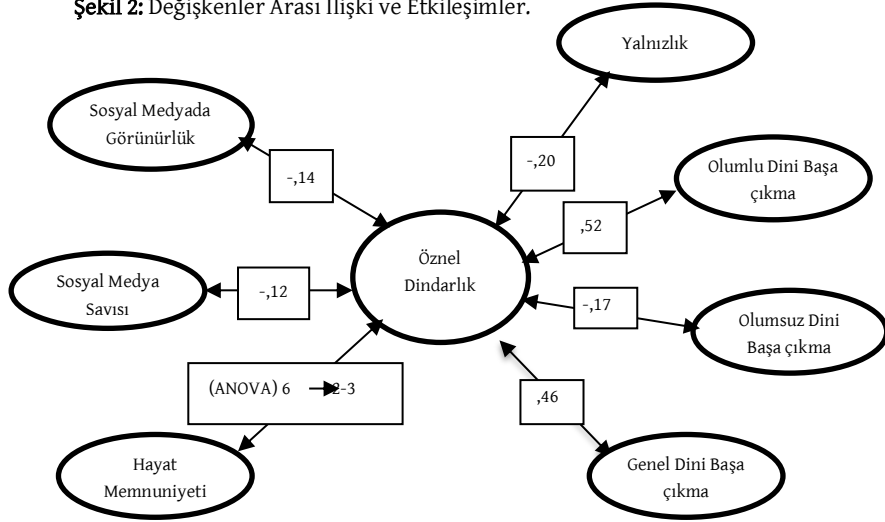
Şekil 2: Değişkenler Arası İlişki ve Etkileşimler.

Yalnızlık

Sosyal Medyada Görünürlük

-,14

-,20

Olumlu Dini Başa çıkma

,52

Öznel Dindarlık

Sosyal Medya Sayısı

-,12

-,17

Olumsuz Dini Başa çıkma

(ANOVA) 6 2-3

,46

Hayat Memnuniyeti

Genel Dini Başa çıkma